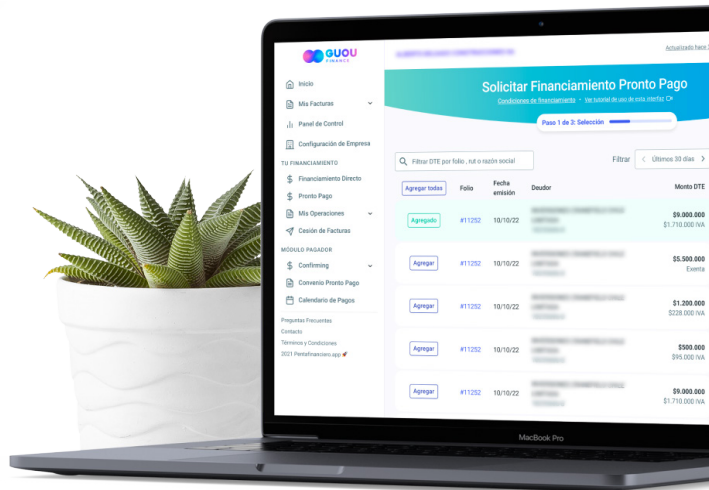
GUOU
FINANCE

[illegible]
Actualizado hace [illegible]

Inicio
Mis Facturas
Panel de Control
Configuración de Empresa

TU FINANCIAMIENTO
Financiamiento Directo
Pronto Pago
Mis Operaciones
Cesión de Facturas

MÓDULO PAGADOR
Confirming
Convenio Pronto Pago
Calendario de Pagos

Preguntas Frecuentes
Contacto
Términos y Condiciones
2021 Pentafinanciero app

Solicitar Financiamiento Pronto Pago
Condiciones de financiamiento • Ver tutorial de uso de esta interfaz

Paso 1 de 3: Selección

Filtrar DTE por folio , rut o razón social
Filtrar
Últimos 30 días

| Agregar todas | Folio | Fecha emisión | Deudor | Monto DTE |
|---|---|---|---|---|
| Agregado | #11252 | 10/10/22 | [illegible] | \$9.000.000 \$1.710.000 IVA |
| Agregar | #11252 | 10/10/22 | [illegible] | \$5.500.000 Exenta |
| Agregar | #11252 | 10/10/22 | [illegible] | \$1.200.000 \$228.000 IVA |
| Agregar | #11252 | 10/10/22 | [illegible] | \$500.000 \$95.000 IVA |
| Agregar | #11252 | 10/10/22 | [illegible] | \$9.000.000 \$1.710.000 IVA |

MacBook Pro